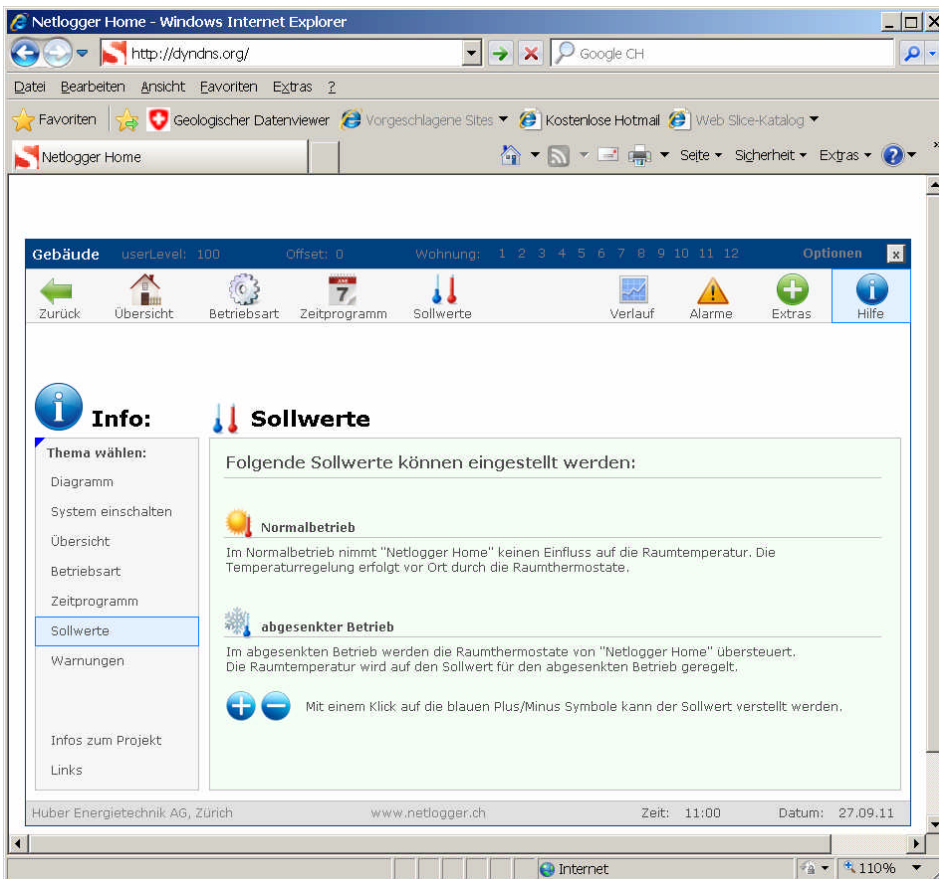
Netlogger Home - Windows Internet Explorer

http://dyndns.org/

Google CH

Datei Bearbeiten Ansicht Favoriten Extras ?

Favoriten Geologischer Datenviewer Vorgeschlagene Sites Kostenlose Hotmail Web Slice-Katalog

Netlogger Home

Seite Sicherheit Extras

Gebäude userLevel: 100 Offset: 0 Wohnung: 1 2 3 4 5 6 7 8 9 10 11 12 Optionen x

Zurück Übersicht Betriebsart Zeitprogramm Sollwerte Verlauf Alarme Extras Hilfe

Info:

Sollwerte

Thema wählen:
Diagramm
System einschalten
Übersicht
Betriebsart
Zeitprogramm
Sollwerte
Warnungen
Infos zum Projekt
Links

Folgende Sollwerte können eingestellt werden:

Normalbetrieb

Im Normalbetrieb nimmt "Netlogger Home" keinen Einfluss auf die Raumtemperatur. Die Temperaturregelung erfolgt vor Ort durch die Raumthermostate.

abgesenkter Betrieb

Im abgesenkten Betrieb werden die Raumthermostate von "Netlogger Home" übersteuert. Die Raumtemperatur wird auf den Sollwert für den abgesenkten Betrieb geregelt.

Mit einem Klick auf die blauen Plus/Minus Symbole kann der Sollwert verstellt werden.

Huber Energietechnik AG, Zürich www.netlogger.ch Zeit: 11:00 Datum: 27.09.11

Internet 110%